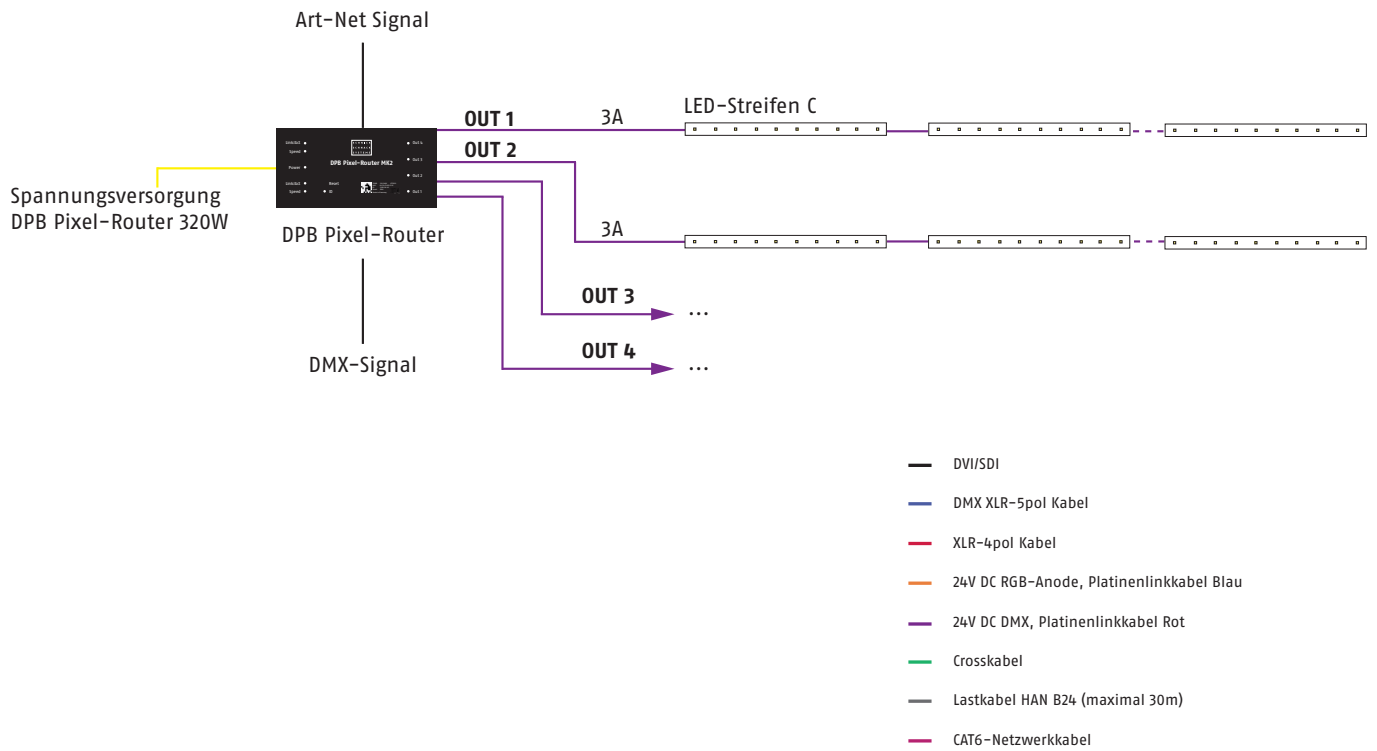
Art-Net Signal

Spannungsversorgung
DPB Pixel-Router 320W

DPB Pixel-Router MK2

DPB Pixel-Router

DMX-Signal

OUT 1

3A

LED-Streifen C

OUT 2

3A

OUT 3

...

OUT 4

...

DVI/SDI

DMX XLR-5pol Kabel

XLR-4pol Kabel

24V DC RGB-Anode, Platinenlinkkabel Blau

24V DC DMX, Platinenlinkkabel Rot

Crosskabel

Lastkabel HAN B24 (maximal 30m)

CAT6-Netzwerkkabel